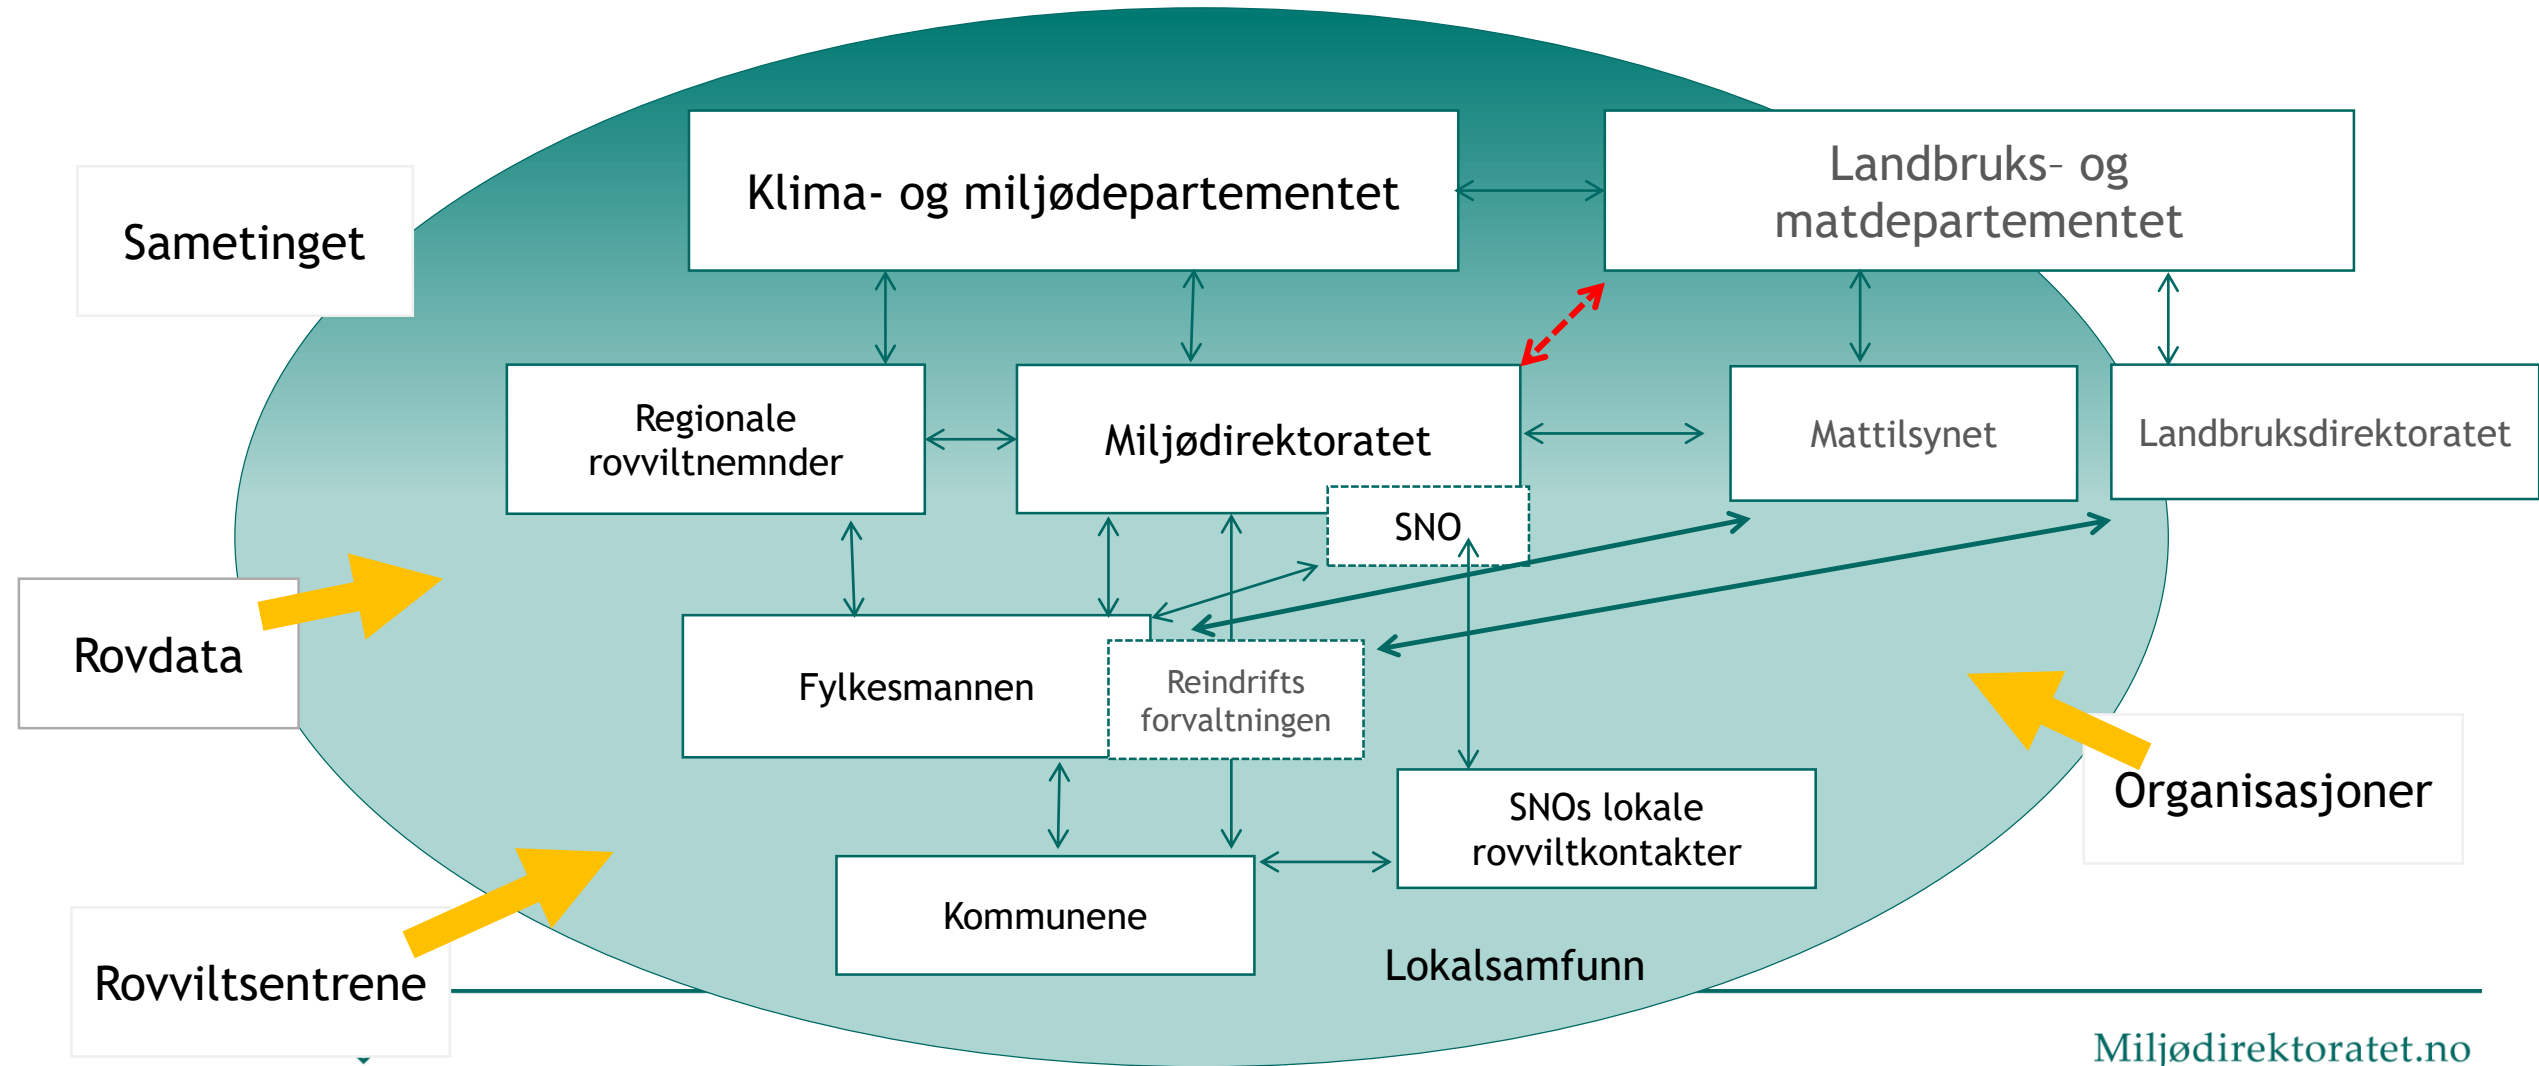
Sametinget

Klima- og miljødepartementet

Landbruks- og matdepartementet

Regionale rovviltnemnder

Miljødirektoratet

Mattilsynet

Landbruksdirektoratet

SNO

Rovdata

Fylkesmannen

Reindrifts forvaltningen

Organisasjoner

SNOs lokale rovviltkontakter

Kommunene

Rovviltsentrene

Lokalsamfunn

Miljødirektoratet.no